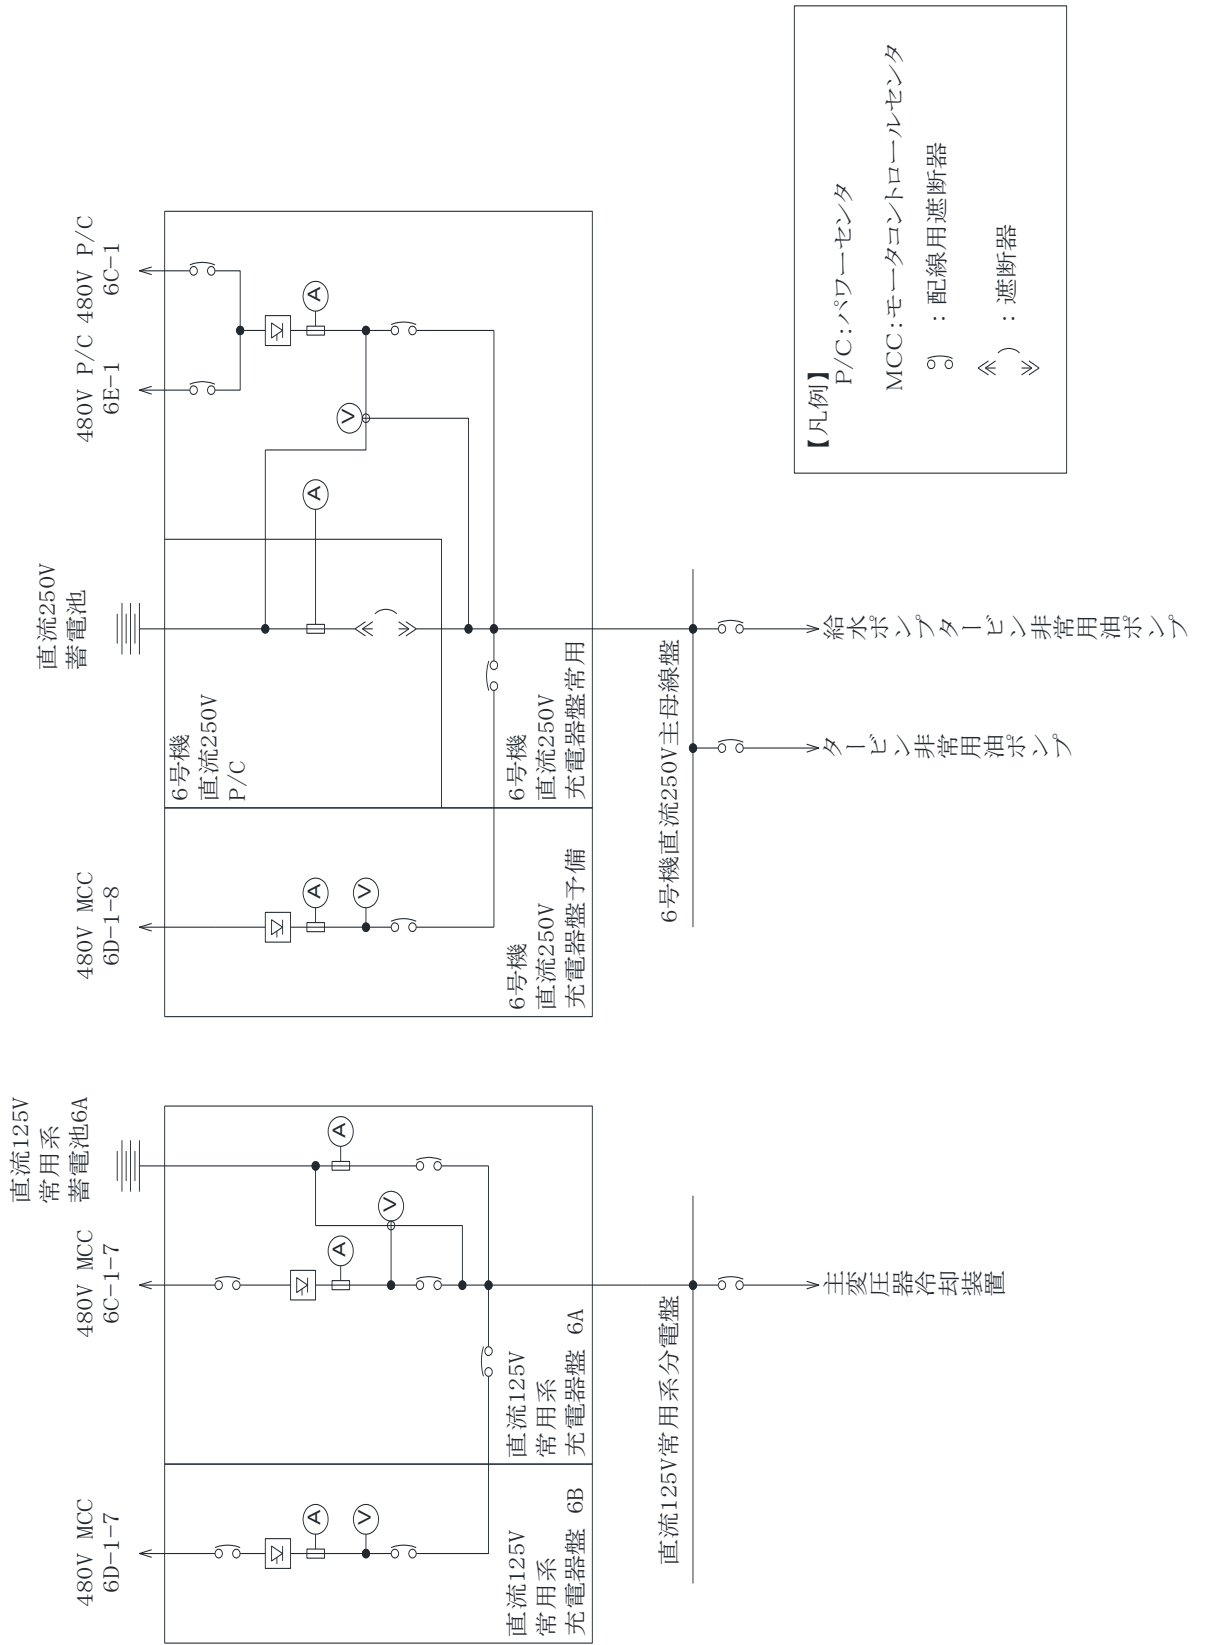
【凡例】
P/C:パワーセンタ
MCC:モータコントロールセンタ
:配線用遮断器
:遮断器

480V P/C 6E-1
480V P/C 6C-1
直流250V 蓄電池
480V MCC 6D-1-8
6号機 直流250V P/C
6号機 直流250V 充電器盤常用
6号機 直流250V 充電器盤予備
6号機直流250V主母線盤
給水ポンプタービン非常用油ポンプ
タービン非常用油ポンプ

直流125V 常用系 蓄電池6A
480V MCC 6C-1-7
480V MCC 6D-1-7
直流125V 常用系 充電器盤 6A
直流125V 常用系 充電器盤 6B
直流125V常用系分電盤
主変圧器冷却装置

A
V
A
A
V
A
V
A
V
A
V